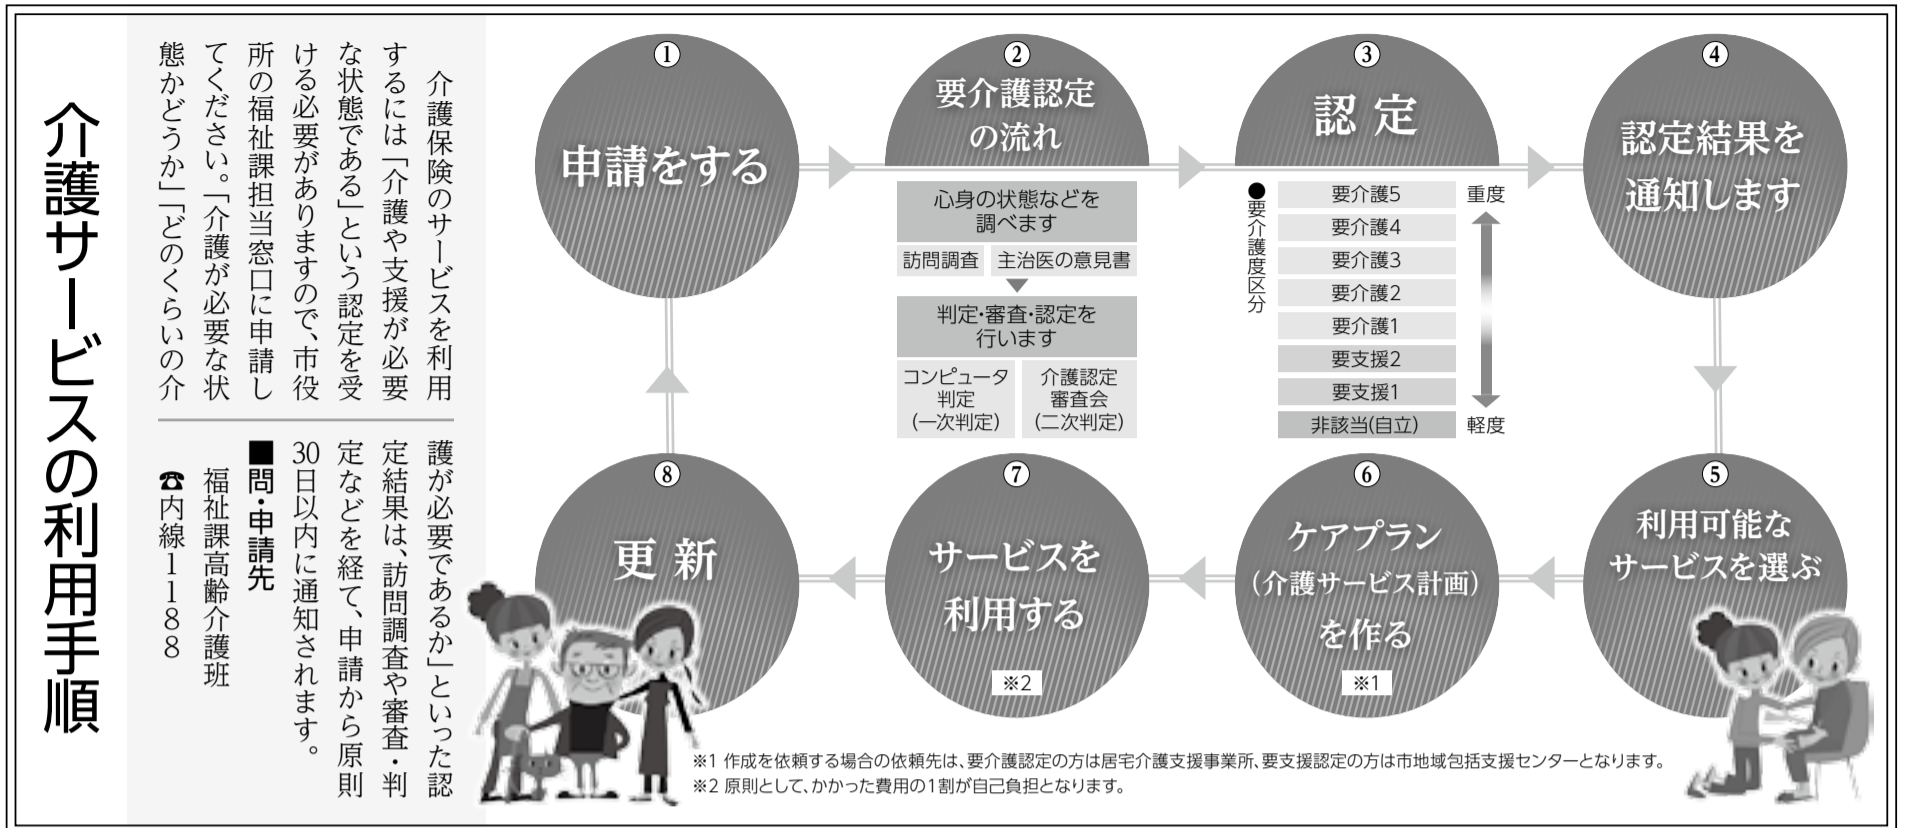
介護サービスの利用手順

介護保険のサービスを利用するには「介護や支援が必要な状態である」という認定を受ける必要がありますので、市役所の福祉課担当窓口に申請してください。「介護が必要な状態かどうか」「どのくらいの介護が必要であるか」といった認定結果は、訪問調査や審査・判定などを経て、申請から原則30日以内に通知されます。

■問・申請先
福祉課高齢介護班
☎内線1188

① 申請をする

② 要介護認定の流れ

心身の状態などを調べます
訪問調査 主治医の意見書

判定・審査・認定を行います
コンピュータ判定(一次判定) 介護認定審査会(二次判定)

③ 認定

●要介護度区分
要介護5
要介護4
要介護3
要介護2
要介護1
要支援2
要支援1
非該当(自立)
重度
軽度

④ 認定結果を通知します

⑤ 利用可能なサービスを選ぶ

⑥ ケアプラン(介護サービス計画)を作る ※1

⑦ サービスを利用する ※2

⑧ 更新

※1 作成を依頼する場合の依頼先は、要介護認定の方は居宅介護支援事業所、要支援認定の方は市地域包括支援センターとなります。
※2 原則として、かかった費用の1割が自己負担となります。